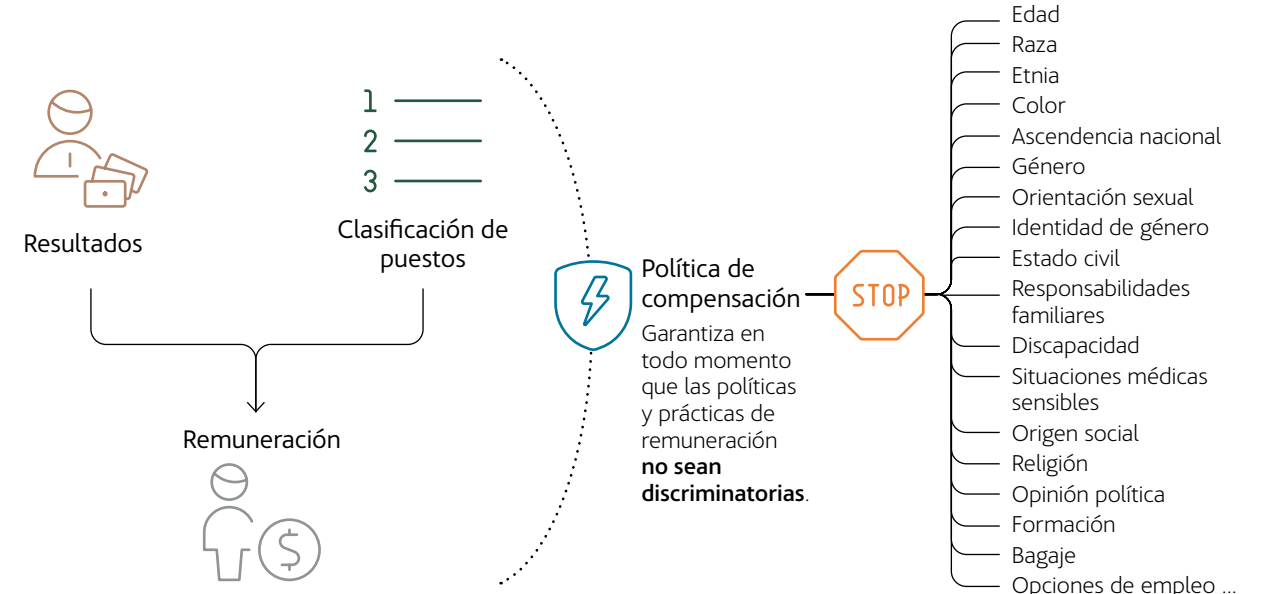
Resultados

1
2
3

Clasificación de puestos

Remuneración

Política de compensación

Garantiza en todo momento que las políticas y prácticas de remuneración **no sean discriminatorias**.

STOP

Edad
Raza
Etnia
Color
Ascendencia nacional
Género
Orientación sexual
Identidad de género
Estado civil
Responsabilidades familiares
Discapacidad
Situaciones médicas sensibles
Origen social
Religión
Opinión política
Formación
Bagaje
Opciones de empleo ...